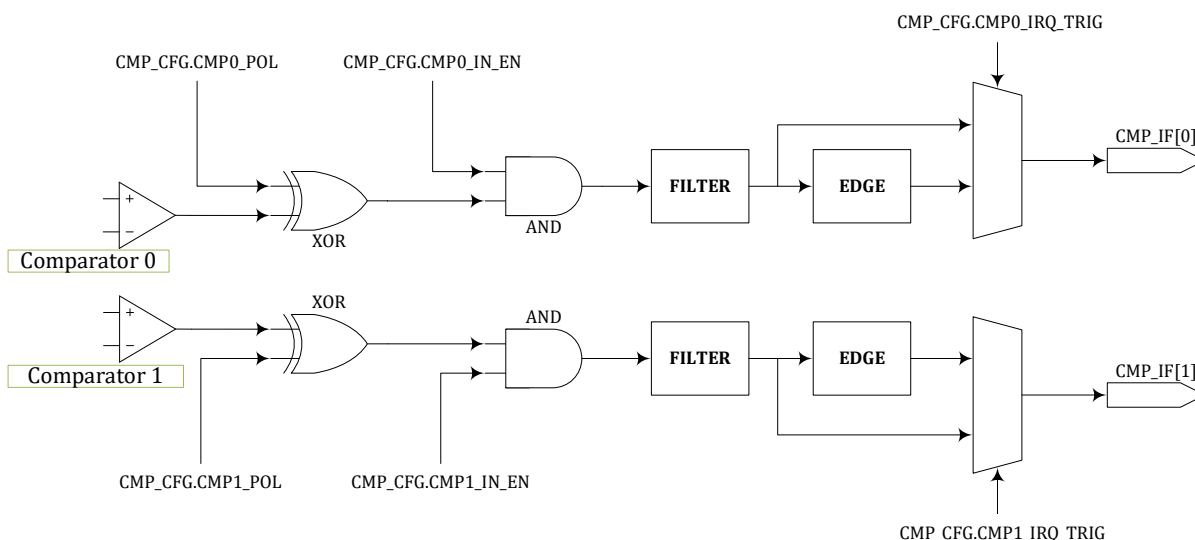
CMP_CFG.CMP0_IRQ_TRIG

CMP_CFG.CMP0_POL

CMP_CFG.CMP0_IN_EN

+
−

XOR

AND

FILTER

EDGE

CMP_IF[0]

Comparator 0

XOR

AND

+
−

FILTER

EDGE

CMP_IF[1]

Comparator 1

CMP_CFG.CMP1_POL

CMP_CFG.CMP1_IN_EN

CMP CFG.CMP1 IRQ TRIG